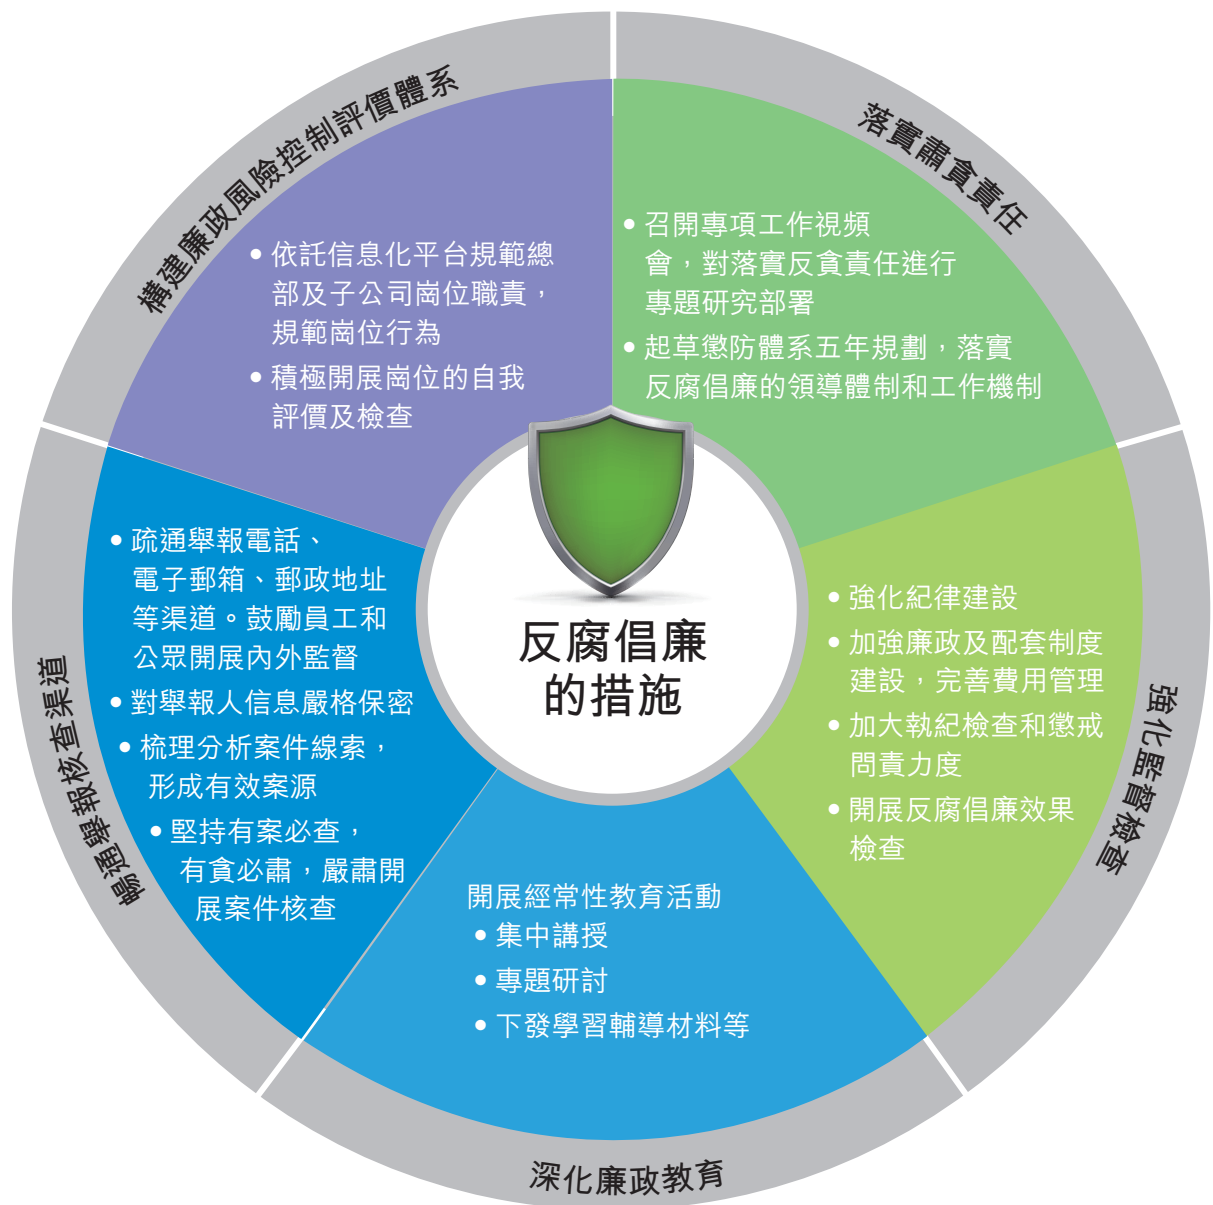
構建廉政風險控制評價體系

• 依託信息化平台規範總部及子公司崗位職責，規範崗位行為
• 積極開展崗位的自我評價及檢查

落實肅貪責任

• 召開專項工作視頻會，對落實反貪責任進行專題研究部署
• 起草懲防體系五年規劃，落實反腐倡廉的領導體制和工作機制

反腐倡廉的措施

強化監督檢查

• 強化紀律建設
• 加強廉政及配套制度建設，完善費用管理
• 加大執紀檢查和懲戒問責力度
• 開展反腐倡廉效果檢查

深化廉政教育

開展經常性教育活動
• 集中講授
• 專題研討
• 下發學習輔導材料等

暢通舉報核查渠道

• 疏通舉報電話、電子郵箱、郵政地址等渠道。鼓勵員工和公眾開展內外監督
• 對舉報人信息嚴格保密
• 梳理分析案件線索，形成有效案源
• 堅持有案必查，有貪必肅，嚴肅開展案件核查